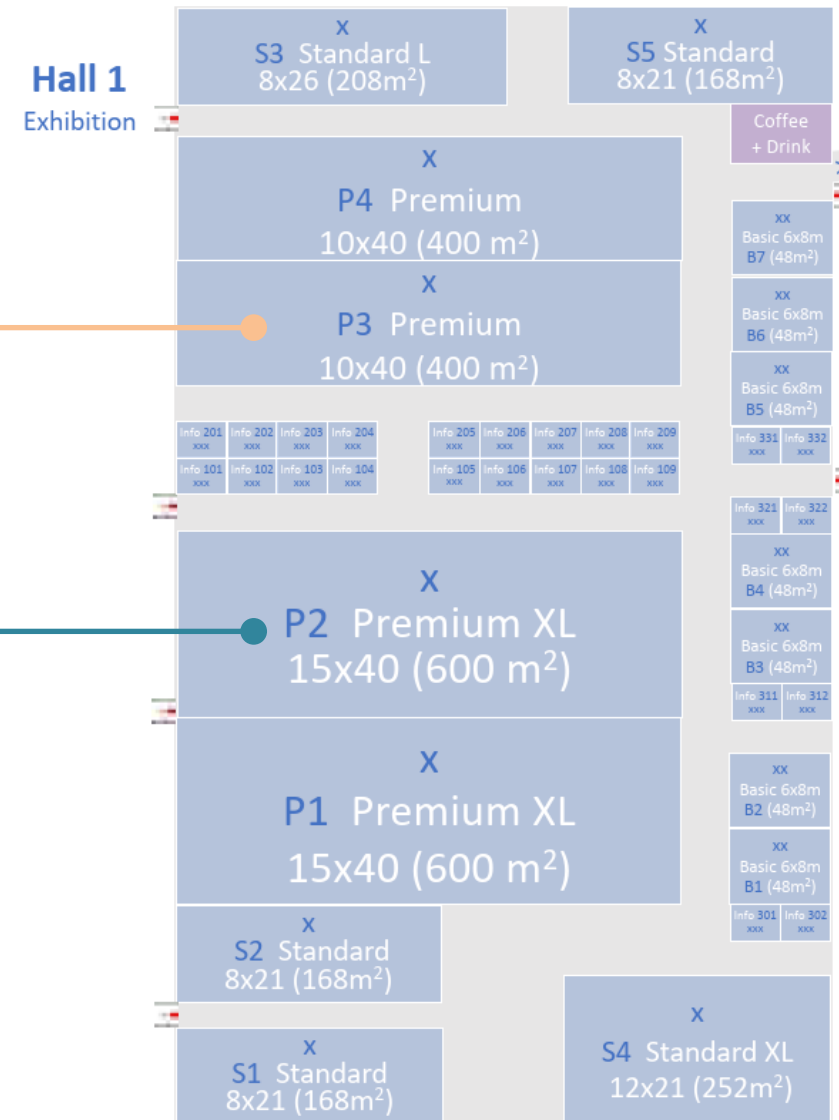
Hall 1
Exhibition

x
S3 Standard L
8x26 (208m$^2$)

x
S5 Standard
8x21 (168m$^2$)

Coffee + Drink

x
P4 Premium
10x40 (400 m$^2$)

xx
Basic 6x8m
B7 (48m$^2$)

x
P3 Premium
10x40 (400 m$^2$)

xx
Basic 6x8m
B6 (48m$^2$)

xx
Basic 6x8m
B5 (48m$^2$)

| Info 201 xxx | Info 202 xxx | Info 203 xxx | Info 204 xxx |
|---|---|---|---|
| Info 101 xxx | Info 102 xxx | Info 103 xxx | Info 104 xxx |

| Info 205 xxx | Info 206 xxx | Info 207 xxx | Info 208 xxx | Info 209 xxx |
|---|---|---|---|---|
| Info 105 xxx | Info 106 xxx | Info 107 xxx | Info 108 xxx | Info 109 xxx |

Info 331 xxx
Info 332 xxx

Info 321 xxx
Info 322 xxx

x
P2 Premium XL
15x40 (600 m$^2$)

xx
Basic 6x8m
B4 (48m$^2$)

xx
Basic 6x8m
B3 (48m$^2$)

Info 311 xxx
Info 312 xxx

x
P1 Premium XL
15x40 (600 m$^2$)

xx
Basic 6x8m
B2 (48m$^2$)

xx
Basic 6x8m
B1 (48m$^2$)

Info 301 xxx
Info 302 xxx

x
S2 Standard
8x21 (168m$^2$)

x
S1 Standard
8x21 (168m$^2$)

x
S4 Standard XL
12x21 (252m$^2$)